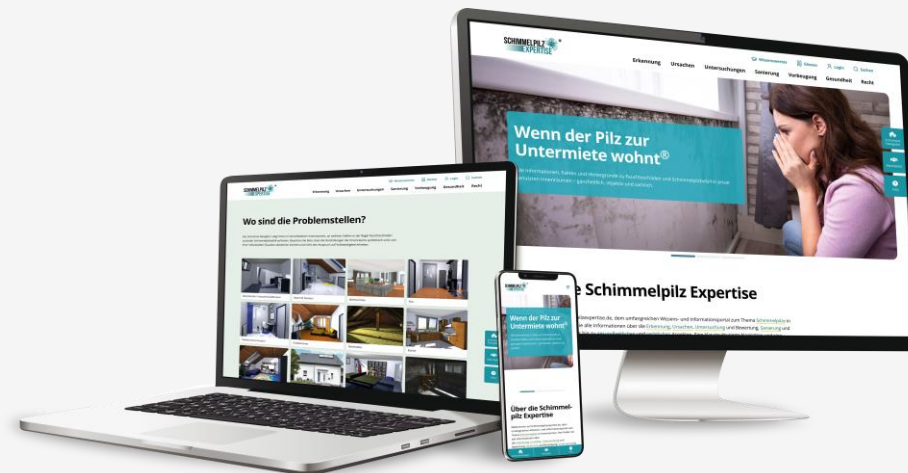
SCHIMMELPILZ EXPERTISE

Wissenswertes Fachwissen Login Suchen

Erkennung Ursachen Untersuchungen Sanierung Vorbeugung Gesundheit Recht

Wenn der Pilz zur Untermiete wohnt®

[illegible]

e Schimmelpilz Expertise

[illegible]

SCHIMMELPILZ EXPERTISE

Erkennung Ursachen Untersuchungen Sanierung Vorbeugung Gesundheit Recht

Wo sind die Problemstellen?

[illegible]

SCHIMMELPILZ EXPERTISE

Wenn der Pilz zur Untermiete wohnt®

Über die Schimmelpilz Expertise

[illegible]